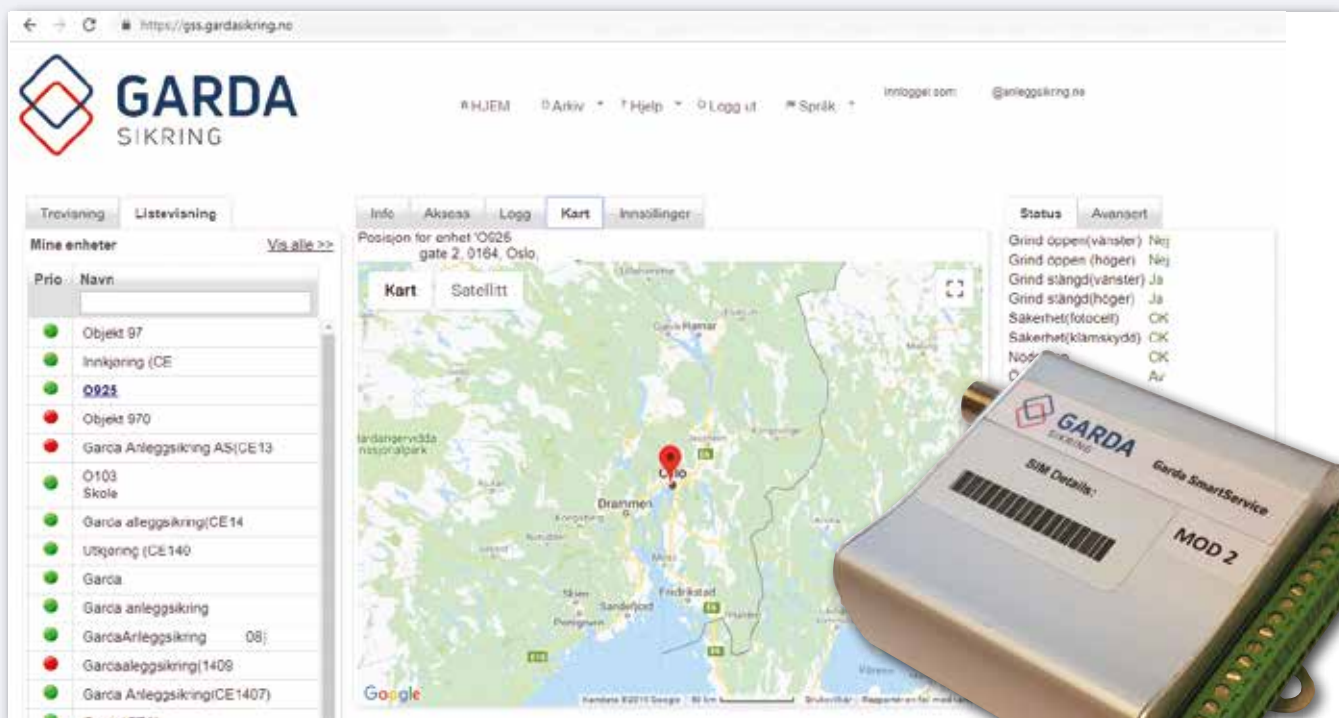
https://gss.gardasikring.no

GARDA
SIKRING

HJEM Arkiv Hjelp Logg ut Språk

Innlogget som: @anleggsikring.no

Trevisning Listevisning

Mine enheter Vis alle >>

| Prio | Navn |
|---|---|
| | Objekt 97 |
| | Innkjøring (CE |
| | O925 |
| | Objekt 970 |
| | Garda Anleggsikring AS(CE13 |
| | O103 Skole |
| | Garda alleggsikring(CE14 |
| | Utkjøring (CE140 |
| | Garda |
| | Garda anleggsikring |
| | GardaAnleggsikring 08) |
| | Gardaaleggsikring(1409 |
| | Garda Anleggsikring(CE1407) |

Info Aksess Logg Kart Innstillinger

Posisjon for enhet 'O926 gate 2, 0164, Oslo

Kart Satellitt

Hamar
Oslo
Drammen
Fredrikstad
Sandefjord

Google

Status Avansert

Grind öppen(vänster) Nej
Grind öppen (höger) Nej
Grind stängd(vänster) Ja
Grind stängd(höger) Ja
Säkerhet(fotocell) OK
Säkerhet(klämskydd) OK
Nöd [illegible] OK

GARDA SIKRING
Garda SmartService
SIM Details:
MOD 2